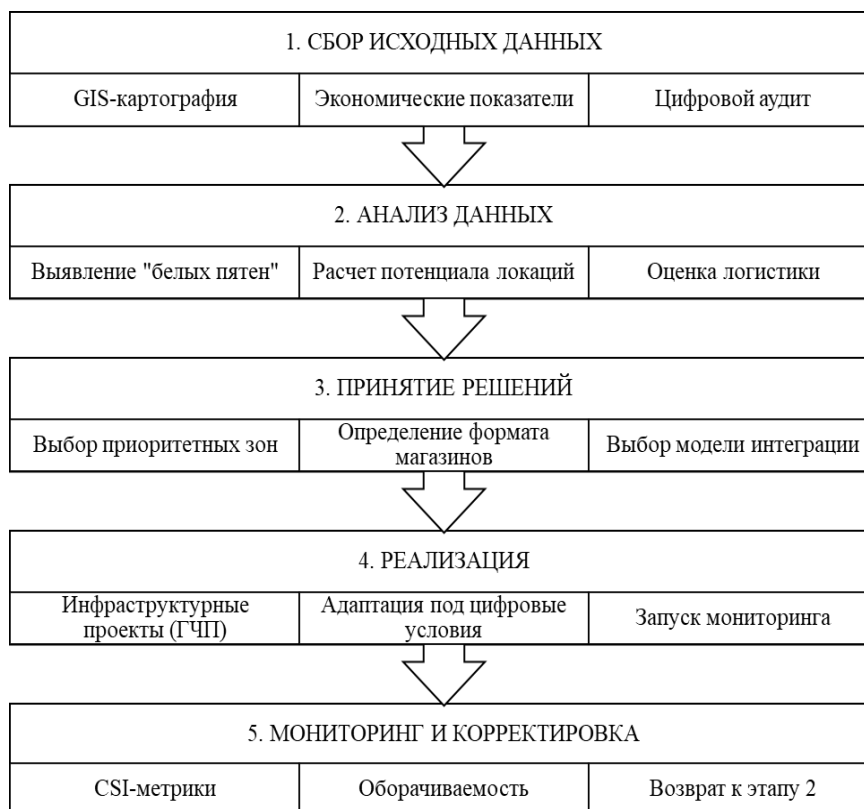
1. СБОР ИСХОДНЫХ ДАННЫХ

| GIS-картография | Экономические показатели | Цифровой аудит |
|---|---|---|

2. АНАЛИЗ ДАННЫХ

| Выявление "белых пятен" | Расчет потенциала локаций | Оценка логистики |
|---|---|---|

3. ПРИНЯТИЕ РЕШЕНИЙ

| Выбор приоритетных зон | Определение формата магазинов | Выбор модели интеграции |
|---|---|---|

4. РЕАЛИЗАЦИЯ

| Инфраструктурные проекты (ГЧП) | Адаптация под цифровые условия | Запуск мониторинга |
|---|---|---|

5. МОНИТОРИНГ И КОРРЕКТИРОВКА

| CSI-метрики | Оборачиваемость | Возврат к этапу 2 |
|---|---|---|